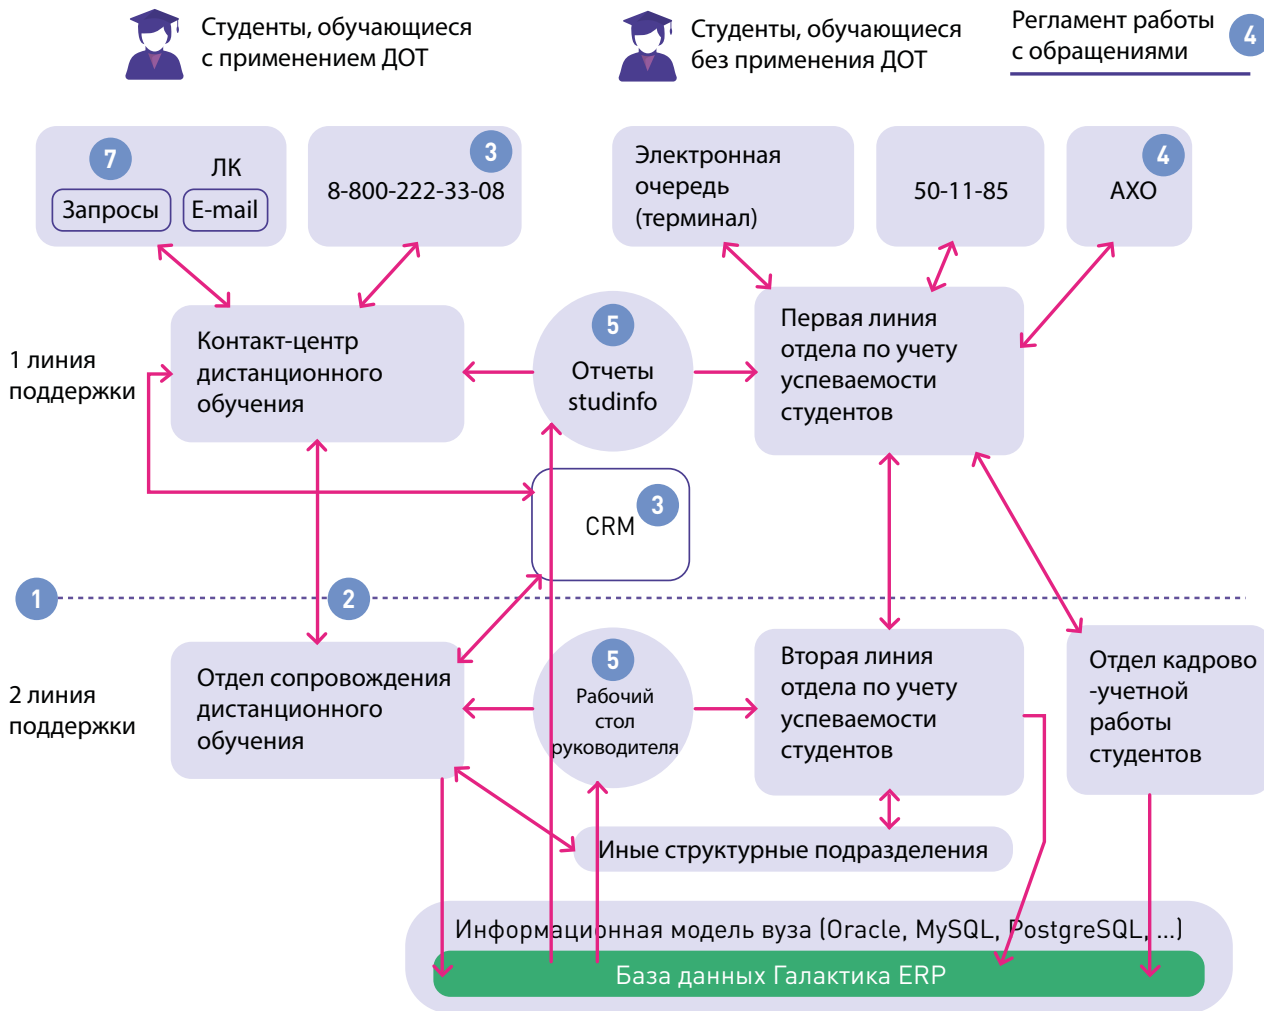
Студенты, обучающиеся с применением ДОТ

Студенты, обучающиеся без применения ДОТ

Регламент работы с обращениями

4

7

ЛК

Запросы

E-mail

3

8-800-222-33-08

Электронная очередь (терминал)

50-11-85

4

АХО

1 линия поддержки

Контакт-центр дистанционного обучения

5

Отчеты studinfo

Первая линия отдела по учету успеваемости студентов

CRM

3

1

2

2 линия поддержки

Отдел сопровождения дистанционного обучения

5

Рабочий стол руководителя

Вторая линия отдела по учету успеваемости студентов

Отдел кадрово -учетной работы студентов

Иные структурные подразделения

Информационная модель вуза (Oracle, MySQL, PostgreSQL, ...)

База данных Галактика ERP